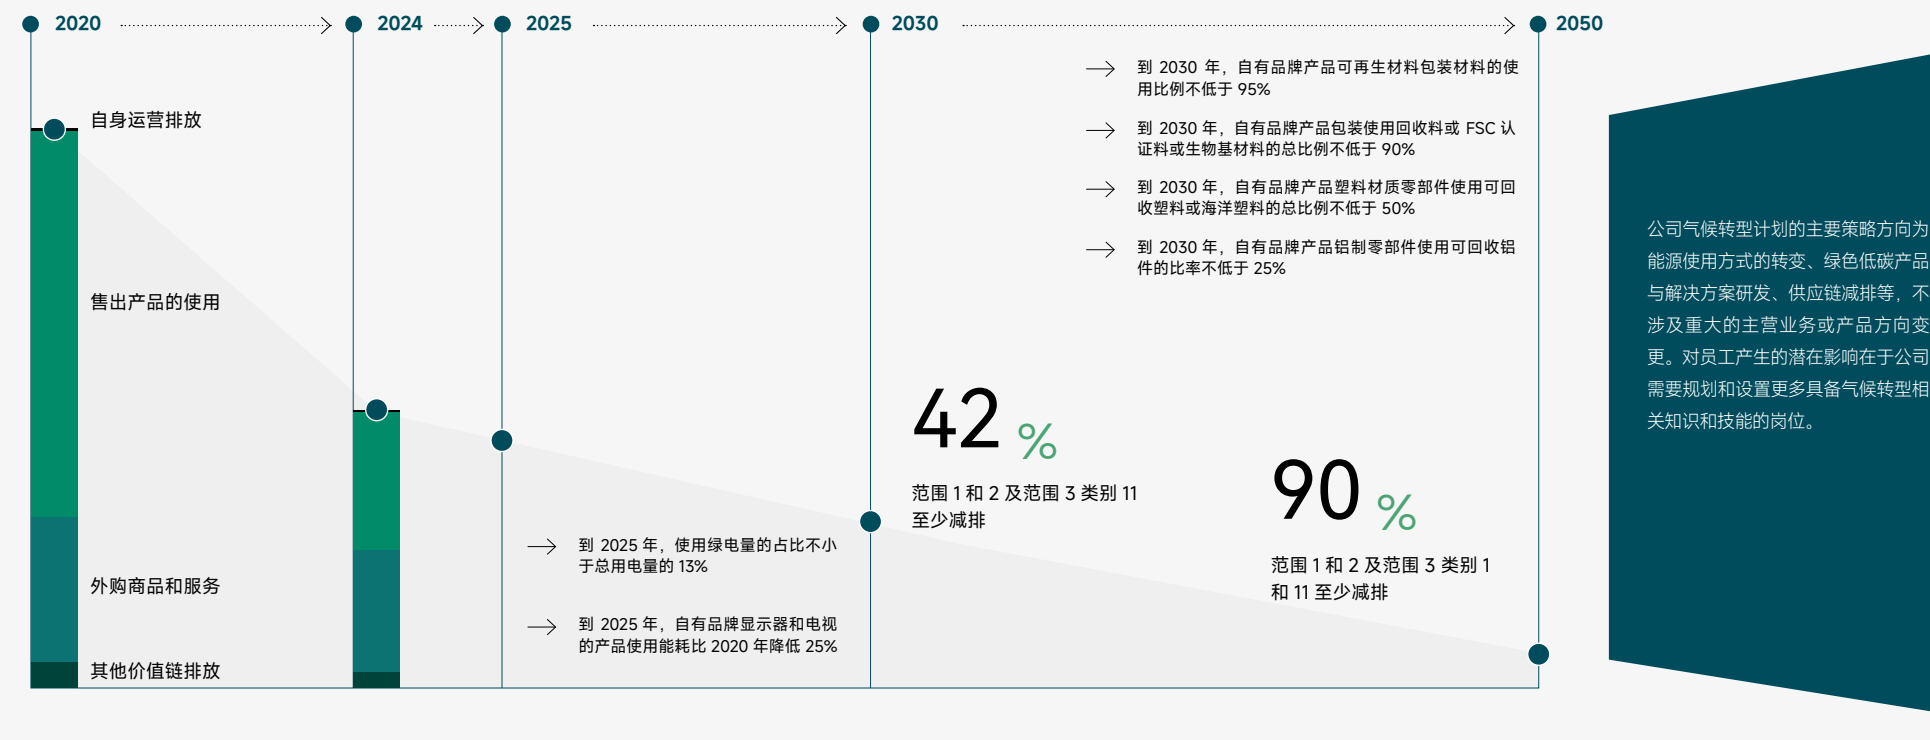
2020

2024

2025

2030

2050

自身运营排放

售出产品的使用

外购商品和服务

其他价值链排放

到 2030 年，自有品牌产品可再生材料包装材料的使用比例不低于 95%

到 2030 年，自有品牌产品包装使用回收料或 FSC 认证料或生物基材料的总比例不低于 90%

到 2030 年，自有品牌产品塑料材质零部件使用可回收塑料或海洋塑料的总比例不低于 50%

到 2030 年，自有品牌产品铝制零部件使用可回收铝件的比率不低于 25%

42 %

范围 1 和 2 及范围 3 类别 11 至少减排

90 %

范围 1 和 2 及范围 3 类别 1 和 11 至少减排

到 2025 年，使用绿电量的占比不小于总用电量的 13%

到 2025 年，自有品牌显示器和电视的产品使用能耗比 2020 年降低 25%

公司气候转型计划的主要策略方向为能源使用方式的转变、绿色低碳产品与解决方案研发、供应链减排等，不涉及重大的主营业务或产品方向变更。对员工产生的潜在影响在于公司需要规划和设置更多具备气候转型相关知识和技能的岗位。